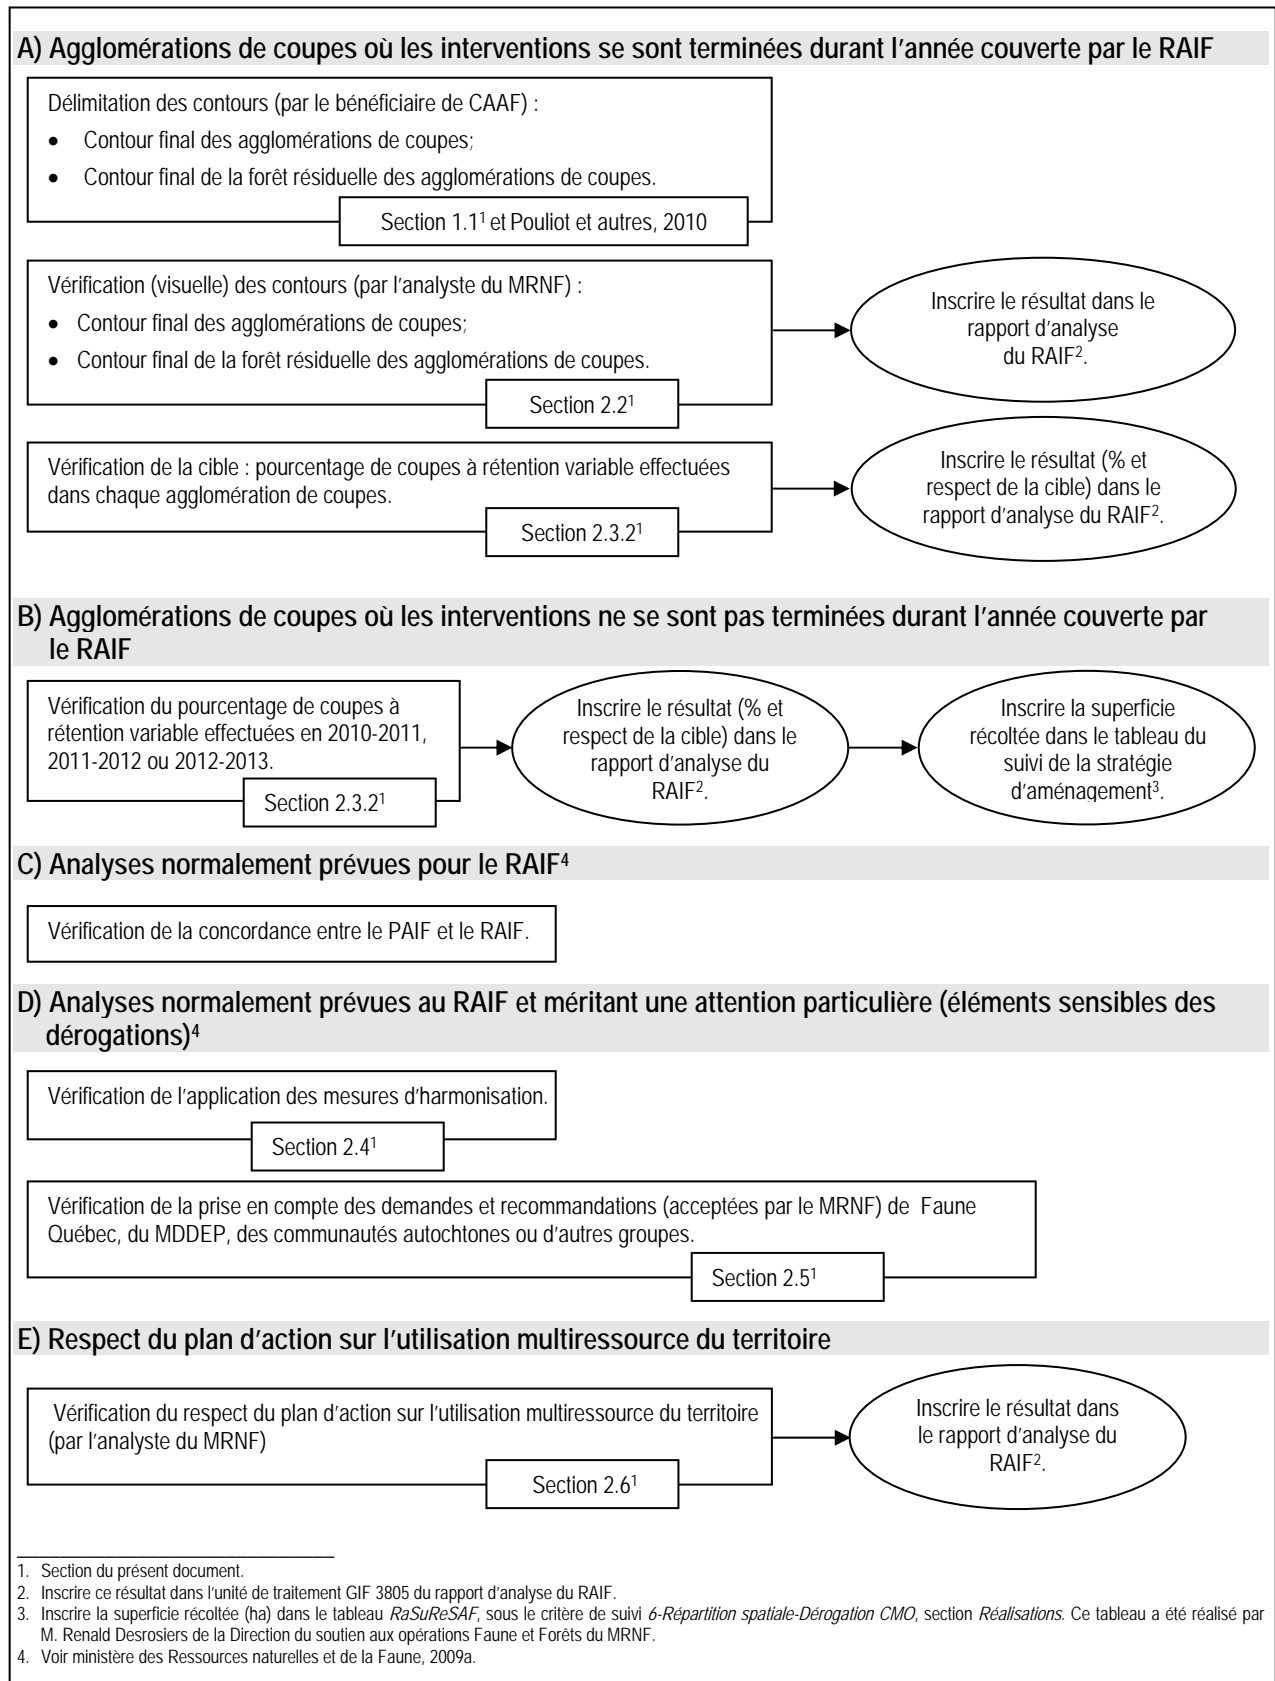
A) Agglomérations de coupes où les interventions se sont terminées durant l'année couverte par le RAIF

Délimitation des contours (par le bénéficiaire de CAAF) :

- Contour final des agglomérations de coupes;
- Contour final de la forêt résiduelle des agglomérations de coupes.

Section 1.1$^1$ et Pouliot et autres, 2010

Vérification (visuelle) des contours (par l'analyste du MRNF) :

- Contour final des agglomérations de coupes;
- Contour final de la forêt résiduelle des agglomérations de coupes.

Section 2.2$^1$

Inscrire le résultat dans le rapport d'analyse du RAIF$^2$.

Vérification de la cible : pourcentage de coupes à rétention variable effectuées dans chaque agglomération de coupes.

Section 2.3.2$^1$

Inscrire le résultat (% et respect de la cible) dans le rapport d'analyse du RAIF$^2$.

B) Agglomérations de coupes où les interventions ne se sont pas terminées durant l'année couverte par le RAIF

Vérification du pourcentage de coupes à rétention variable effectuées en 2010-2011, 2011-2012 ou 2012-2013.

Section 2.3.2$^1$

Inscrire le résultat (% et respect de la cible) dans le rapport d'analyse du RAIF$^2$.

Inscrire la superficie récoltée dans le tableau du suivi de la stratégie d'aménagement$^3$.

C) Analyses normalement prévues pour le RAIF$^4$

Vérification de la concordance entre le PAIF et le RAIF.

D) Analyses normalement prévues au RAIF et méritant une attention particulière (éléments sensibles des dérogations)$^4$

Vérification de l'application des mesures d'harmonisation.

Section 2.4$^1$

Vérification de la prise en compte des demandes et recommandations (acceptées par le MRNF) de Faune Québec, du MDDEP, des communautés autochtones ou d'autres groupes.

Section 2.5$^1$

E) Respect du plan d'action sur l'utilisation multiressource du territoire

Vérification du respect du plan d'action sur l'utilisation multiressource du territoire (par l'analyste du MRNF)

Section 2.6$^1$

Inscrire le résultat dans le rapport d'analyse du RAIF$^2$.

1. Section du présent document.
2. Inscrire ce résultat dans l'unité de traitement GIF 3805 du rapport d'analyse du RAIF.
3. Inscrire la superficie récoltée (ha) dans le tableau *RaSuReSAF*, sous le critère de suivi *6-Répartition spatiale-Dérogation CMO*, section *Réalisations*. Ce tableau a été réalisé par M. Renald Desrosiers de la Direction du soutien aux opérations Faune et Forêts du MRNF.
4. Voir ministère des Ressources naturelles et de la Faune, 2009a.